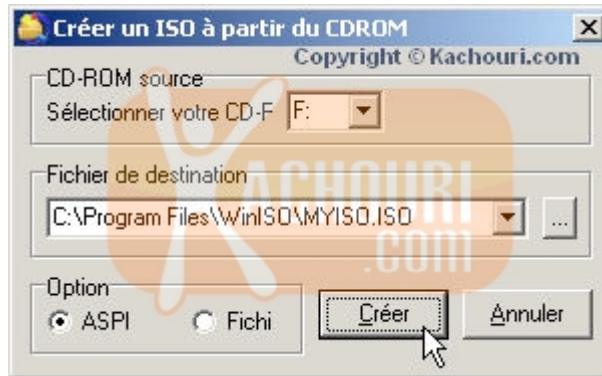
Créer un ISO à partir du CDROM
X
Copyright © Kachouri.com

CD-ROM source
Sélectionner votre CD-F F:

Fichier de destination
C:\Program Files\WinISO\MYISO.ISO
...

KACHOURI .com

Option
ASPI
Fichi

Créer
Annuler